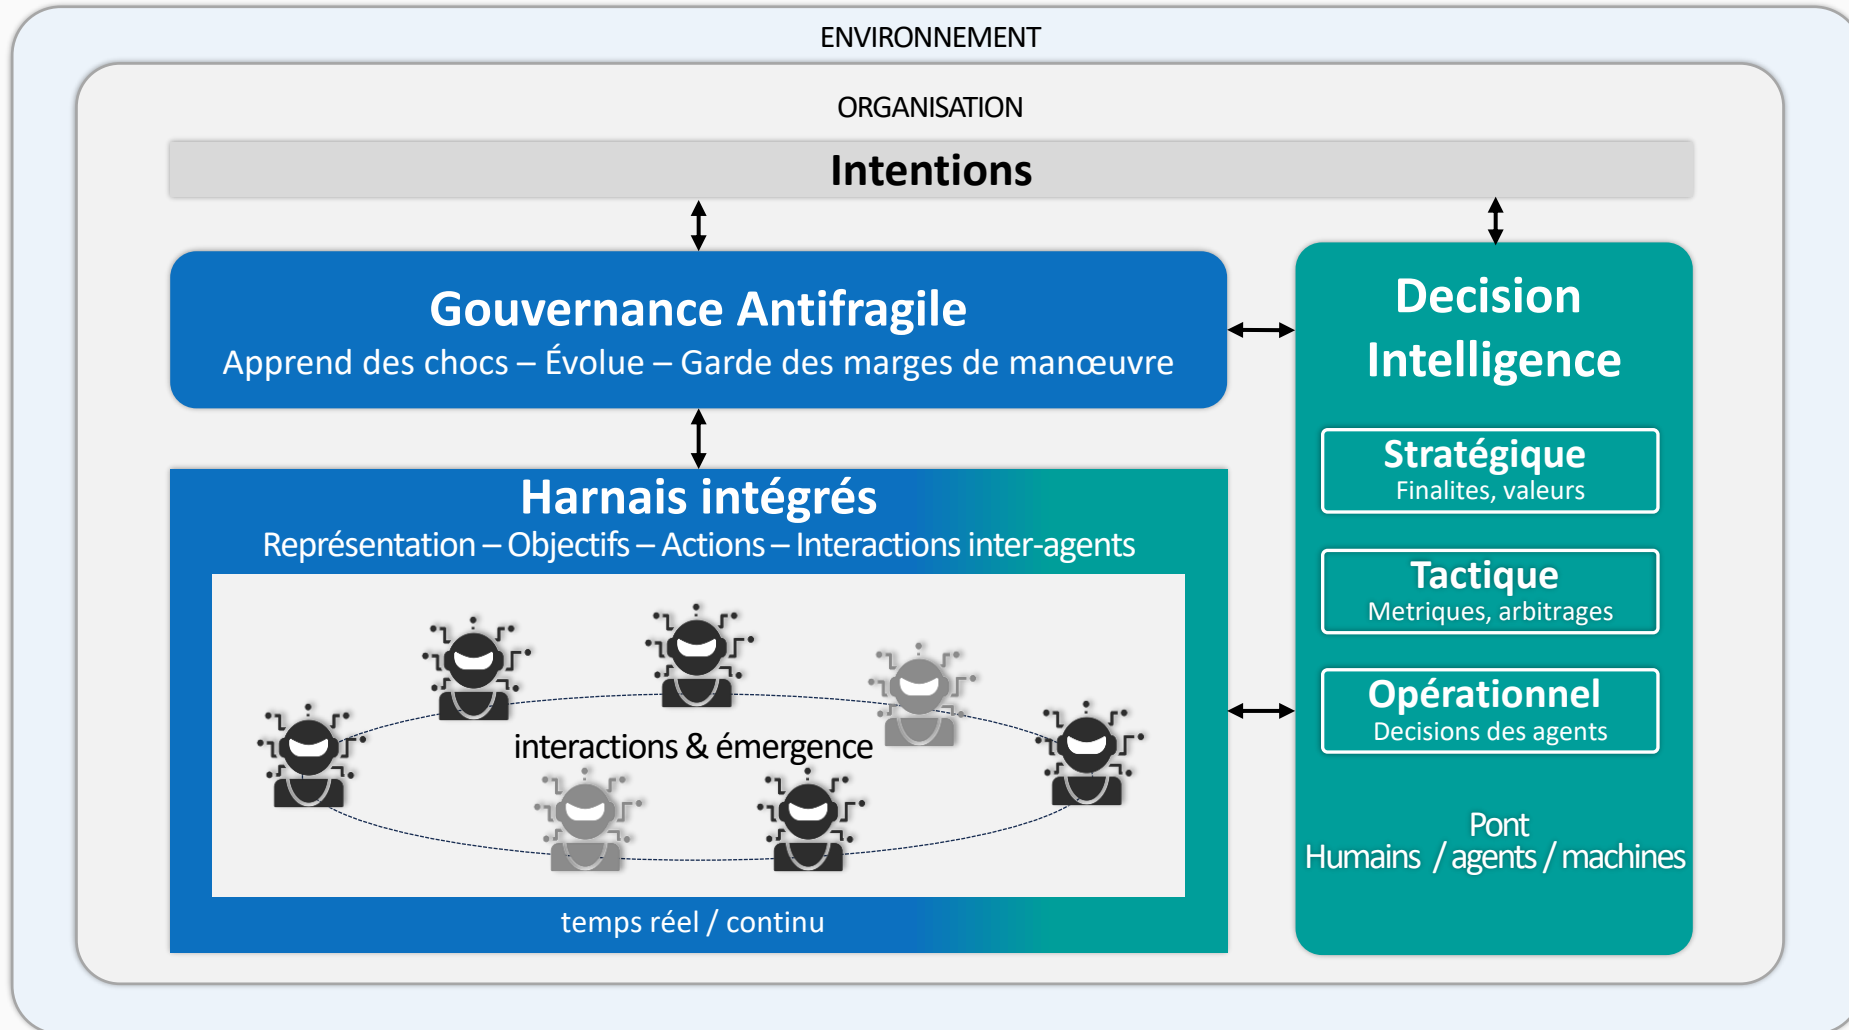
ENVIRONNEMENT

ORGANISATION

Intentions

Gouvernance Antifragile
Apprend des chocs – Évolue – Garde des marges de manœuvre

Decision Intelligence

Stratégique
Finalites, valeurs

Tactique
Metriques, arbitrages

Opérationnel
Decisions des agents

Pont
Humains / agents / machines

Harnais intégrés
Représentation – Objectifs – Actions – Interactions inter-agents

interactions & émergence

temps réel / continu